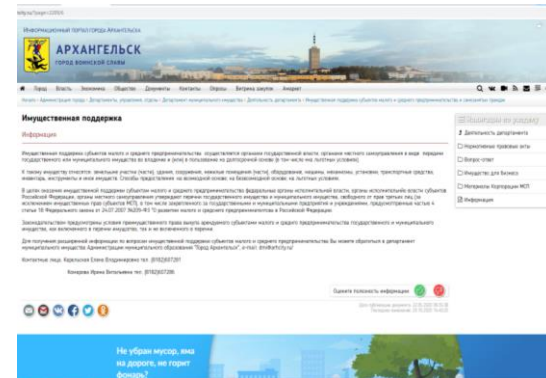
ИНФОРМАЦИОННЫЙ ПОРТАЛ ГОРОДА АРХАНГЕЛЬСКА

АРХАНГЕЛЬСК

ГОРОД ВОИНСКОЙ СЛАВЫ

Город Власть Экономика Общество Документы Контакты Опросы Витрина закупок Аэропорт

Имущественная поддержка

Информация

Имущественная поддержка субъектов малого и среднего предпринимательства осуществляется органами государственной власти, органами местного самоуправления в виде передачи государственного или муниципального имущества во владение и (или) в пользование на долгосрочной основе (в том числе по льготным ставкам).

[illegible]

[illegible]

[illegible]

Для получения расширенной информации по вопросам имущественной поддержки субъектов малого и среднего предпринимательства Вы можете обратиться в департамент муниципального имущества Администрации муниципального образования "Город Архангельск" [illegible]

Контактные лица: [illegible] тел. (8182)607281

Комарова Ирина Витальевна тел. (8182)607286

Оцените полезность информации

Навигация по разделу

Деятельность департамента

Нормативные правовые акты

Вопрос-ответ

Имущество для бизнеса

Материалы Корпорации МСП

Информация

Не убран мусор, яма на дороге, не горит фонарь?